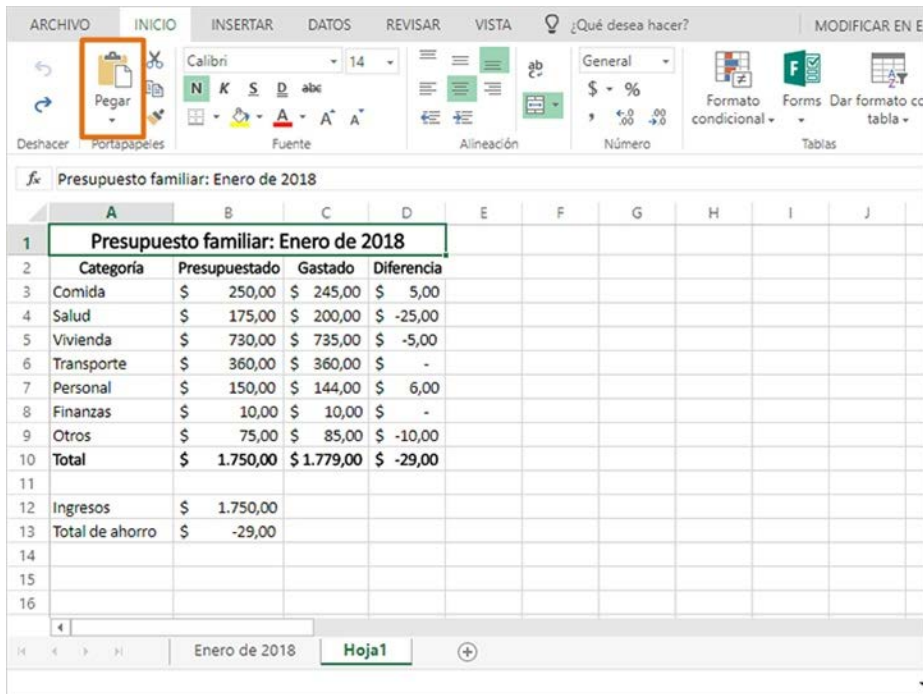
ARCHIVO INICIO INSERTAR DATOS REVISAR VISTA ¿Qué desea hacer? MODIFICAR EN E

Pegar
Calibri 14
N K S D abc
General
$ - %
Formato condicional
Forms
Dar formato co tabla
Deshacer Portapapeles Fuente Alineación Número Tablas

$f_x$ Presupuesto familiar: Enero de 2018

| | A | B | C | D | E | F | G | H | I | J |
|---|---|---|---|---|---|---|---|---|---|---|
| 1 | Presupuesto familiar: Enero de 2018 | | | | | | | | | |
| 2 | Categoría | Presupuestado | Gastado | Diferencia | | | | | | |
| 3 | Comida | $ 250,00 | $ 245,00 | $ 5,00 | | | | | | |
| 4 | Salud | $ 175,00 | $ 200,00 | $ -25,00 | | | | | | |
| 5 | Vivienda | $ 730,00 | $ 735,00 | $ -5,00 | | | | | | |
| 6 | Transporte | $ 360,00 | $ 360,00 | $ - | | | | | | |
| 7 | Personal | $ 150,00 | $ 144,00 | $ 6,00 | | | | | | |
| 8 | Finanzas | $ 10,00 | $ 10,00 | $ - | | | | | | |
| 9 | Otros | $ 75,00 | $ 85,00 | $ -10,00 | | | | | | |
| 10 | Total | $ 1.750,00 | $ 1.779,00 | $ -29,00 | | | | | | |
| 11 | | | | | | | | | | |
| 12 | Ingresos | $ 1.750,00 | | | | | | | | |
| 13 | Total de ahorro | $ -29,00 | | | | | | | | |
| 14 | | | | | | | | | | |
| 15 | | | | | | | | | | |
| 16 | | | | | | | | | | |

Enero de 2018 Hoja1